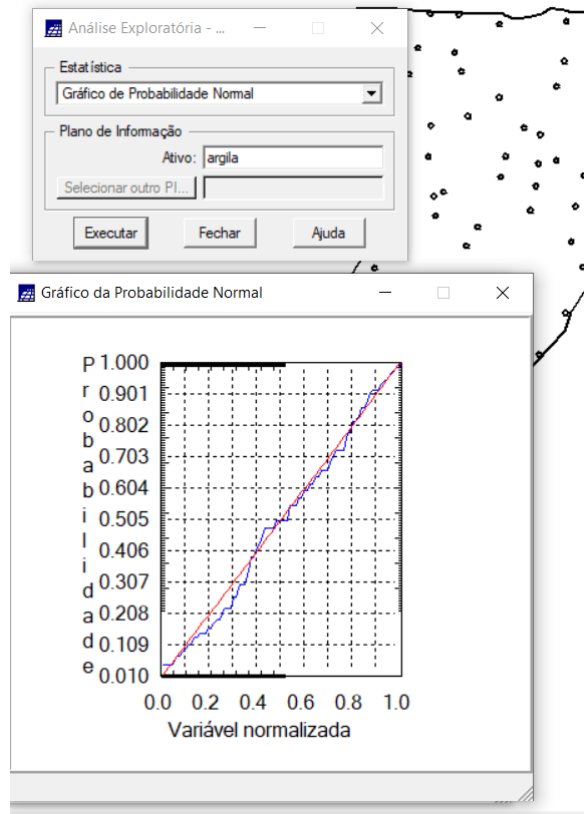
Análise Exploratória - ...

Estatística

Gráfico de Probabilidade Normal

Plano de Informação

Ativo: argila

Selecionar outro PI...

Executar

Fechar

Ajuda

Gráfico da Probabilidade Normal

Probabilidade

1.000
0.901
0.802
0.703
0.604
0.505
0.406
0.307
0.208
0.109
0.010

0.0 0.2 0.4 0.6 0.8 1.0

Variável normalizada